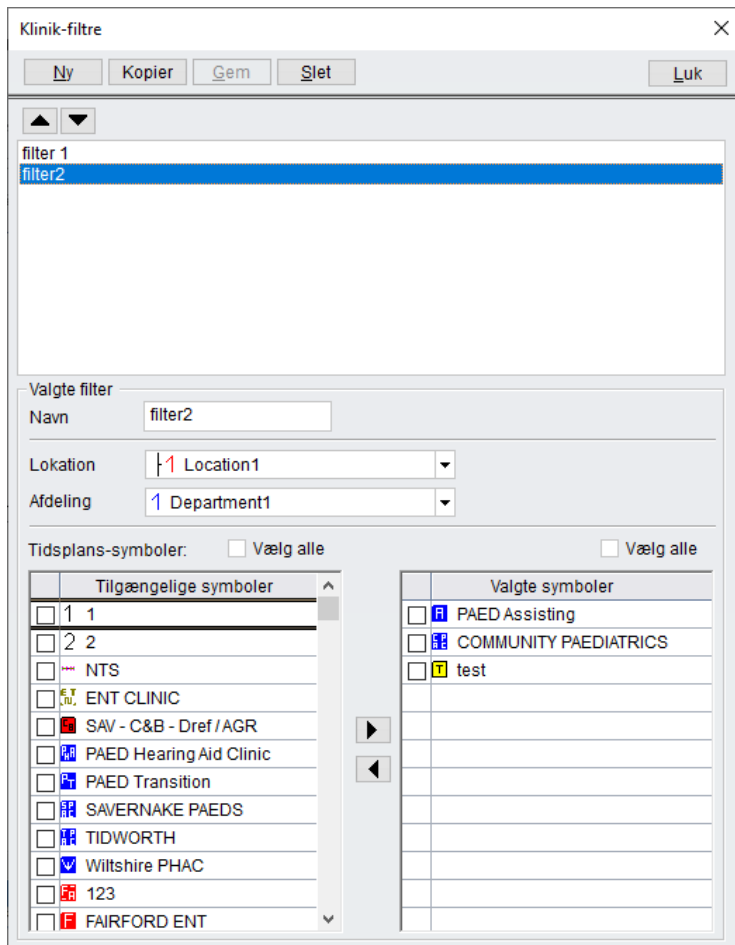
Klinik-filtre

Ny | Kopier | Gem | Slet | Luk

filter 1
filter2

Valgte filter
Navn filter2

Lokation Location1
Afdeling 1 Department1

Tidsplans-symboler: Vælg alle | Vælg alle

| | Tilgængelige symboler |
|---|---|
| | 1 1 |
| | 2 2 |
| | NTS |
| | ENT CLINIC |
| | SAV - C&B - Dref / AGR |
| | PAED Hearing Aid Clinic |
| | PAED Transition |
| | SAVERNAKE PAEDS |
| | TIDWORTH |
| | Wiltshire PHAC |
| | 123 |
| | FAIRFORD ENT |

| | Valgte symboler |
|---|---|
| | PAED Assisting |
| | COMMUNITY PAEDIATRICS |
| | T test |